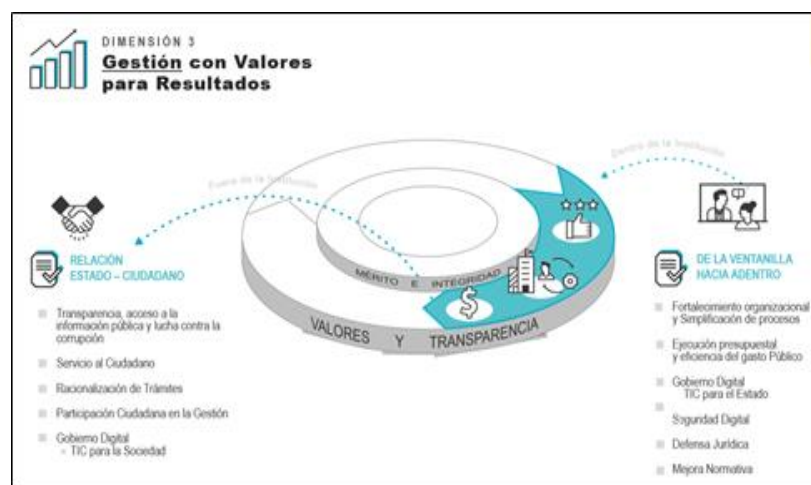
DIMENSIÓN 3
Gestión con Valores para Resultados

Fuera de la Institución

Dentro de la Institución

RELACIÓN ESTADO – CIUDADANO

Transparencia, acceso a la información pública y lucha contra la corrupción

Servicio al Ciudadano

Racionalización de Trámites

Participación Ciudadana en la Gestión

Gobierno Digital
TIC para la Sociedad

MÉRITO E INTEGRIDAD

VALORES Y TRANSPARENCIA

DE LA VENTANILLA HACIA ADENTRO

Fortalecimiento organizacional y Simplificación de procesos

Ejecución presupuestal y eficiencia del gasto Público

Gobierno Digital
TIC para el Estado

Seguridad Digital

Defensa Jurídica

Mejora Normativa